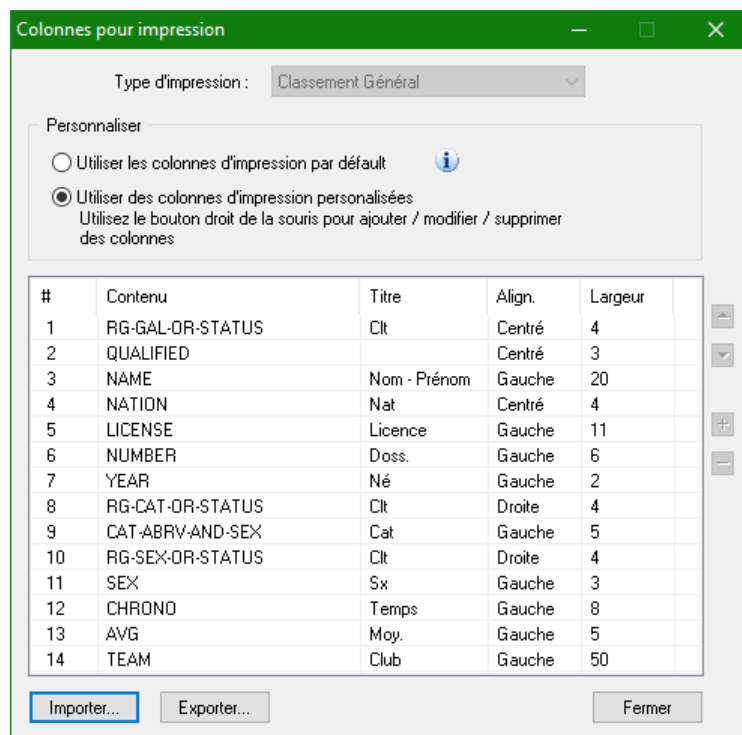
Colonnes pour impression

Type d'impression : Classement Général

Personnaliser

Utiliser les colonnes d'impression par défaut

Utiliser des colonnes d'impression personalisées
Utilisez le bouton droit de la souris pour ajouter / modifier / supprimer des colonnes

| # | Contenu | Titre | Align. | Largeur |
|---|---|---|---|---|
| 1 | RG-GAL-OR-STATUS | Clt | Centré | 4 |
| 2 | QUALIFIED | | Centré | 3 |
| 3 | NAME | Nom - Prénom | Gauche | 20 |
| 4 | NATION | Nat | Centré | 4 |
| 5 | LICENSE | Licence | Gauche | 11 |
| 6 | NUMBER | Doss. | Gauche | 6 |
| 7 | YEAR | Né | Gauche | 2 |
| 8 | RG-CAT-OR-STATUS | Clt | Droite | 4 |
| 9 | CAT-ABRV-AND-SEX | Cat | Gauche | 5 |
| 10 | RG-SEX-OR-STATUS | Clt | Droite | 4 |
| 11 | SEX | Sx | Gauche | 3 |
| 12 | CHRONO | Temps | Gauche | 8 |
| 13 | AVG | Moy. | Gauche | 5 |
| 14 | TEAM | Club | Gauche | 50 |

Importer... Exporter... Fermer